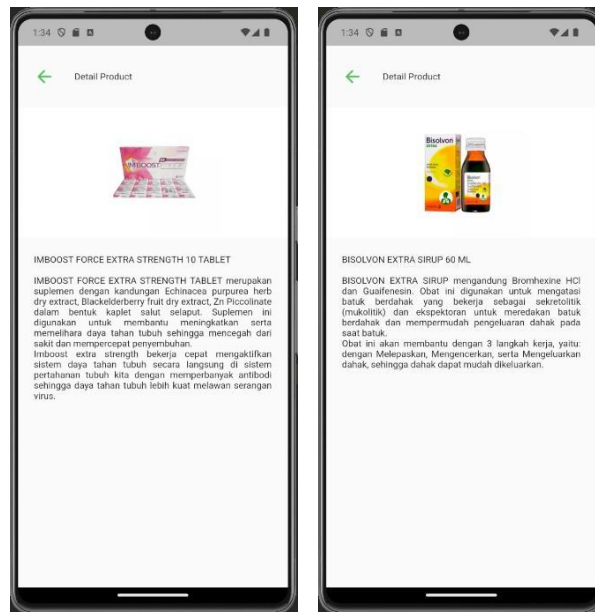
1:34

Detail Product

IMBOOST

IMBOOST FORCE EXTRA STRENGTH 10 TABLET

IMBOOST FORCE EXTRA STRENGTH TABLET merupakan suplemen dengan kandungan Echinacea purpurea herb dry extract, Blackelderberry fruit dry extract, Zn Piccolinate dalam bentuk kaplet salut selaput. Suplemen ini digunakan untuk membantu meningkatkan serta memelihara daya tahan tubuh sehingga mencegah dari sakit dan mempercepat penyembuhan.
Imboost extra strength bekerja cepat mengaktifkan sistem daya tahan tubuh secara langsung di sistem pertahanan tubuh kita dengan memperbanyak antibodi sehingga daya tahan tubuh lebih kuat melawan serangan virus.

1:34

Detail Product

Bisolvon

BISOLVON EXTRA SIRUP 60 ML

BISOLVON EXTRA SIRUP mengandung Bromhexine HCl dan Guaifenesin. Obat ini digunakan untuk mengatasi batuk berdahak yang bekerja sebagai sekretolitik (mukolitik) dan ekspektoran untuk meredakan batuk berdahak dan mempermudah pengeluaran dahak pada saat batuk.
Obat ini akan membantu dengan 3 langkah kerja, yaitu: dengan Melepaskan, Mengencerkan, serta Mengeluarkan dahak, sehingga dahak dapat mudah dikeluarkan.